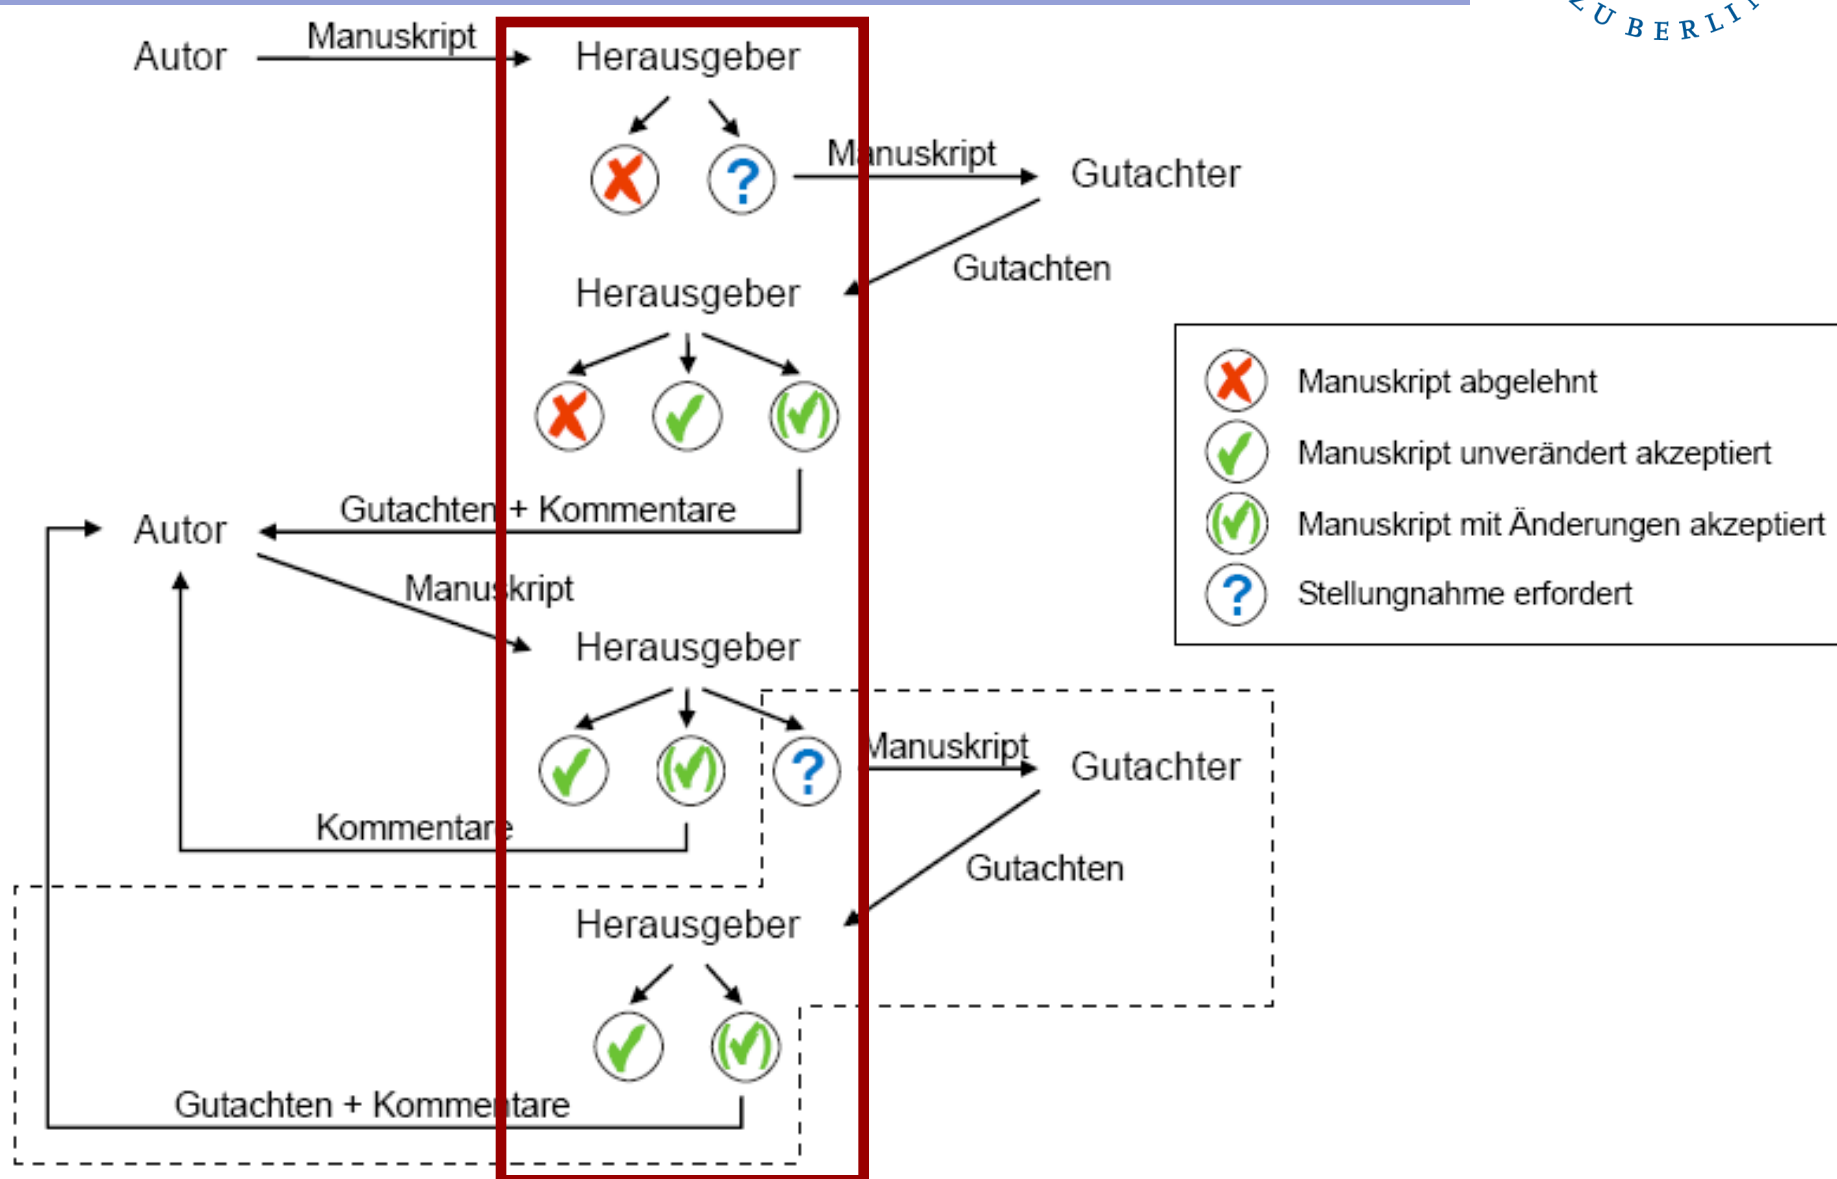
U BERLI

Autor

Manuskript

Herausgeber

Manuskript

Gutachter

Gutachten

Herausgeber

Gutachten + Kommentare

Autor

Manuskript

Herausgeber

Manuskript

Gutachter

Gutachten

Kommentare

Herausgeber

Gutachten + Kommentare

Manuskript abgelehnt

Manuskript unverändert akzeptiert

Manuskript mit Änderungen akzeptiert

Stellungnahme erfordert